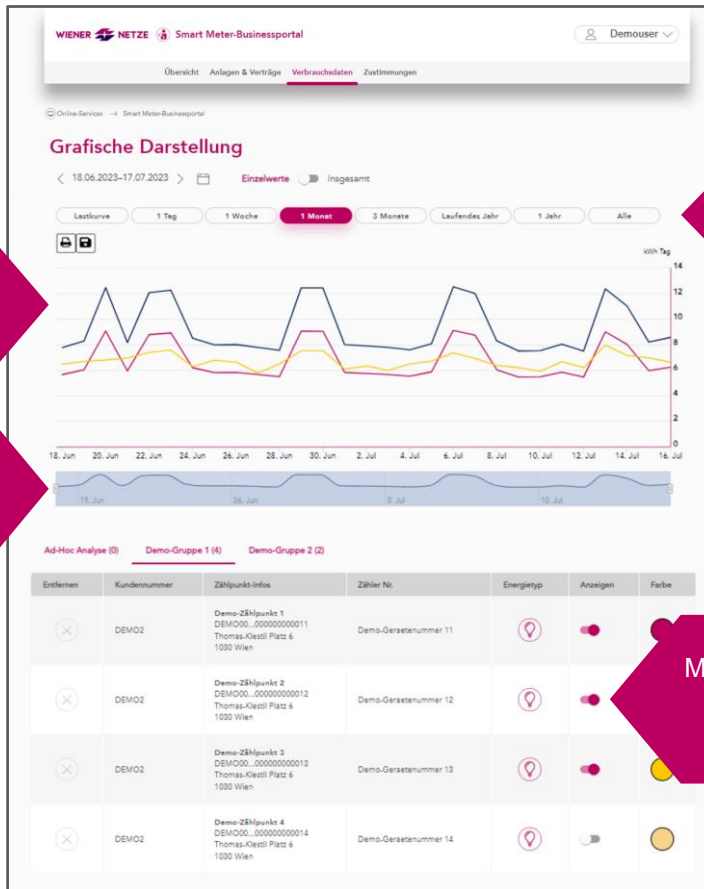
WIENER NETZE Smart Meter-Businessportal

Demouser

Übersicht Anlagen & Verträge Verbrauchsdaten Zustimmungen

Online-Services → Smart Meter-Businessportal

Grafische Darstellung

18.06.2023–17.07.2023

Einzelwerte Insgesamt

Lastkurve 1 Tag 1 Woche 1 Monat 3 Monate Laufendes Jahr 1 Jahr Alle

kWh Tag

14
12
10
8
6
4
2
0

18. Jun 20. Jun 22. Jun 24. Jun 26. Jun 28. Jun 30. Jun 2. Jul 4. Jul 6. Jul 8. Jul 10. Jul 12. Jul 14. Jul 16. Jul

19. Jun 26. Jun 3. Jul 10. Jul

Ad-Hoc Analyse (0) Demo-Gruppe 1 (4) Demo-Gruppe 2 (2)

| Entfernen | Kundennummer | Zählpunkt-Infos | Zähler Nr. | Energietyp | Anzeigen | Farbe |
|---|---|---|---|---|---|---|
| | DEMO2 | Demo-Zählpunkt 1 DEMO00....000000000011 Thomas-Klestil Platz 6 1030 Wien | Demo-Geraetenummer 11 | | | |
| | DEMO2 | Demo-Zählpunkt 2 DEMO00....000000000012 Thomas-Klestil Platz 6 1030 Wien | Demo-Geraetenummer 12 | | | |
| | DEMO2 | Demo-Zählpunkt 3 DEMO00....000000000013 Thomas-Klestil Platz 6 1030 Wien | Demo-Geraetenummer 13 | | | |
| | DEMO2 | Demo-Zählpunkt 4 DEMO00....000000000014 Thomas-Klestil Platz 6 1030 Wien | Demo-Geraetenummer 14 | | | |

M